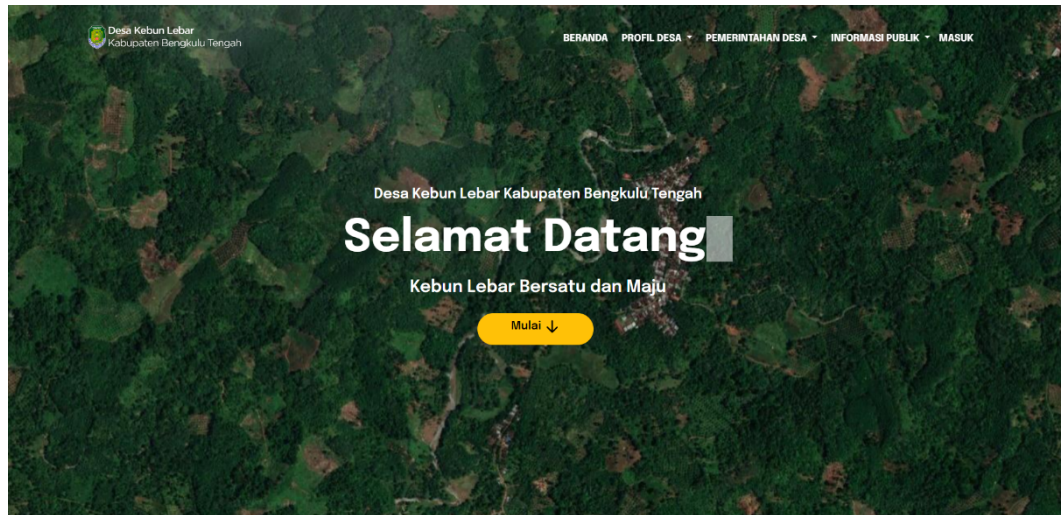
Desa Kebun Lebar
Kabupaten Bengkulu Tengah

BERANDA PROFIL DESA PEMERINTAHAN DESA INFORMASI PUBLIK MASUK

Desa Kebun Lebar Kabupaten Bengkulu Tengah

Selamat Datang

Kebun Lebar Bersatu dan Maju

Mulai ↓